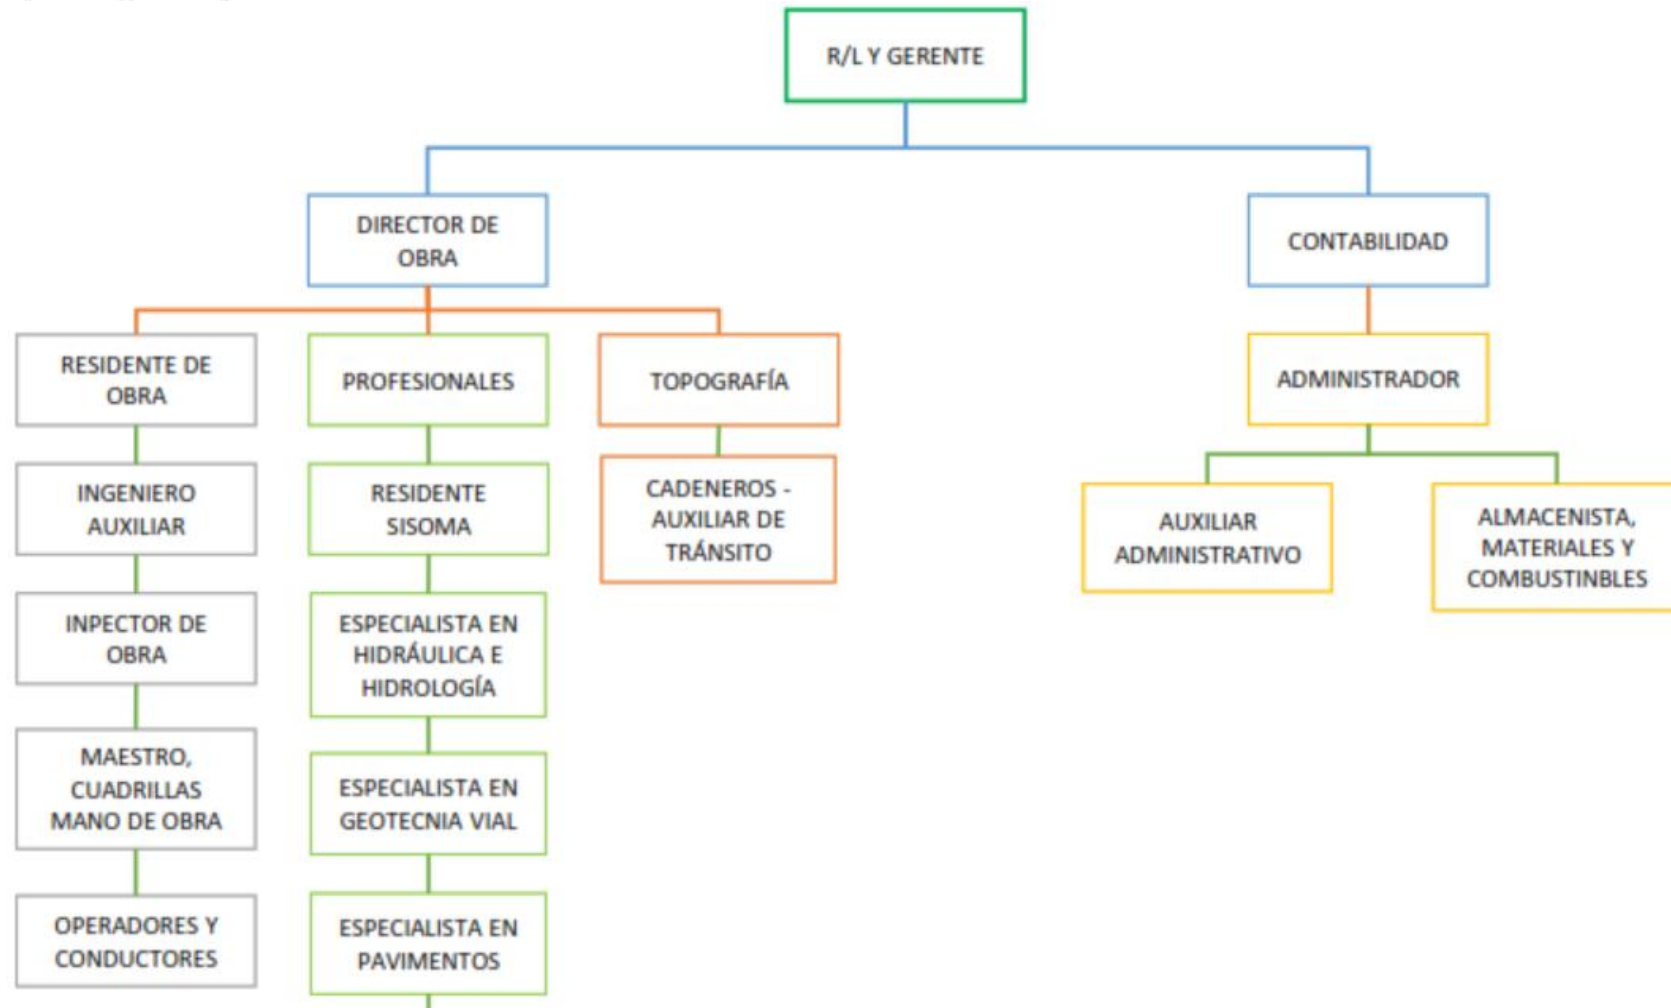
R/L Y GERENTE

DIRECTOR DE OBRA

CONTABILIDAD

RESIDENTE DE OBRA

PROFESIONALES

TOPOGRAFÍA

ADMINISTRADOR

INGENIERO AUXILIAR

RESIDENTE SISOMA

CADENEROS - AUXILIAR DE TRÁNSITO

AUXILIAR ADMINISTRATIVO

ALMACENISTA, MATERIALES Y COMBUSTINBLES

INPECTOR DE OBRA

ESPECIALISTA EN HIDRÁULICA E HIDROLOGÍA

MAESTRO, CUADRILLAS MANO DE OBRA

ESPECIALISTA EN GEOTECNIA VIAL

OPERADORES Y CONDUCTORES

ESPECIALISTA EN PAVIMENTOS